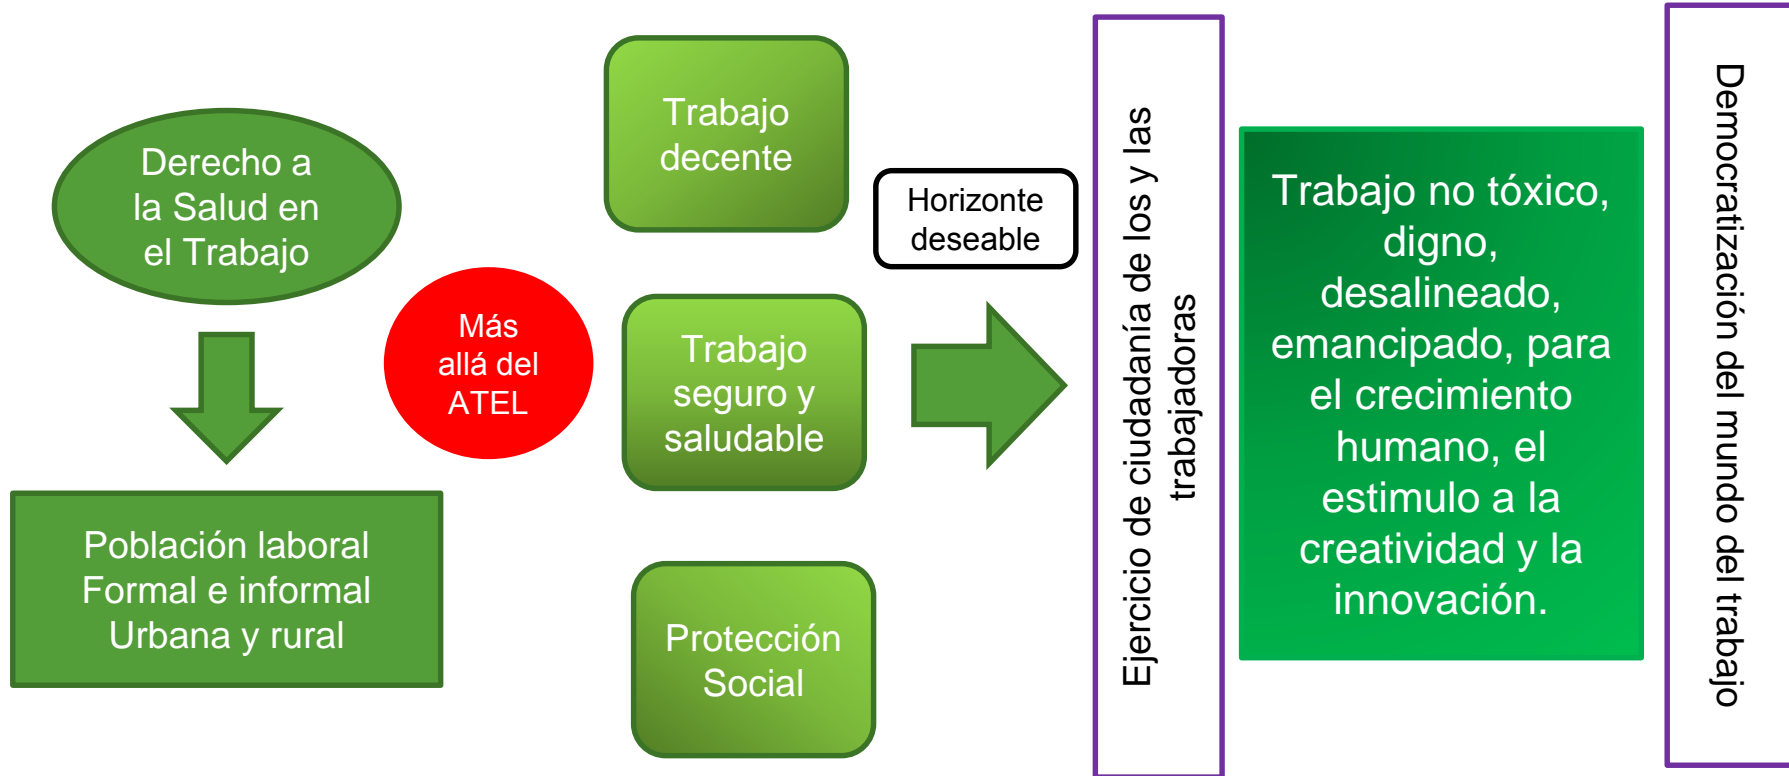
Derecho a la Salud en el Trabajo

Población laboral
Formal e informal
Urbana y rural

Más allá del ATEL

Trabajo decente

Trabajo seguro y saludable

Protección Social

Horizonte deseable

Ejercicio de ciudadanía de los y las trabajadoras

Trabajo no tóxico, digno, desalineado, emancipado, para el crecimiento humano, el estimulo a la creatividad y la innovación.

Democratización del mundo del trabajo